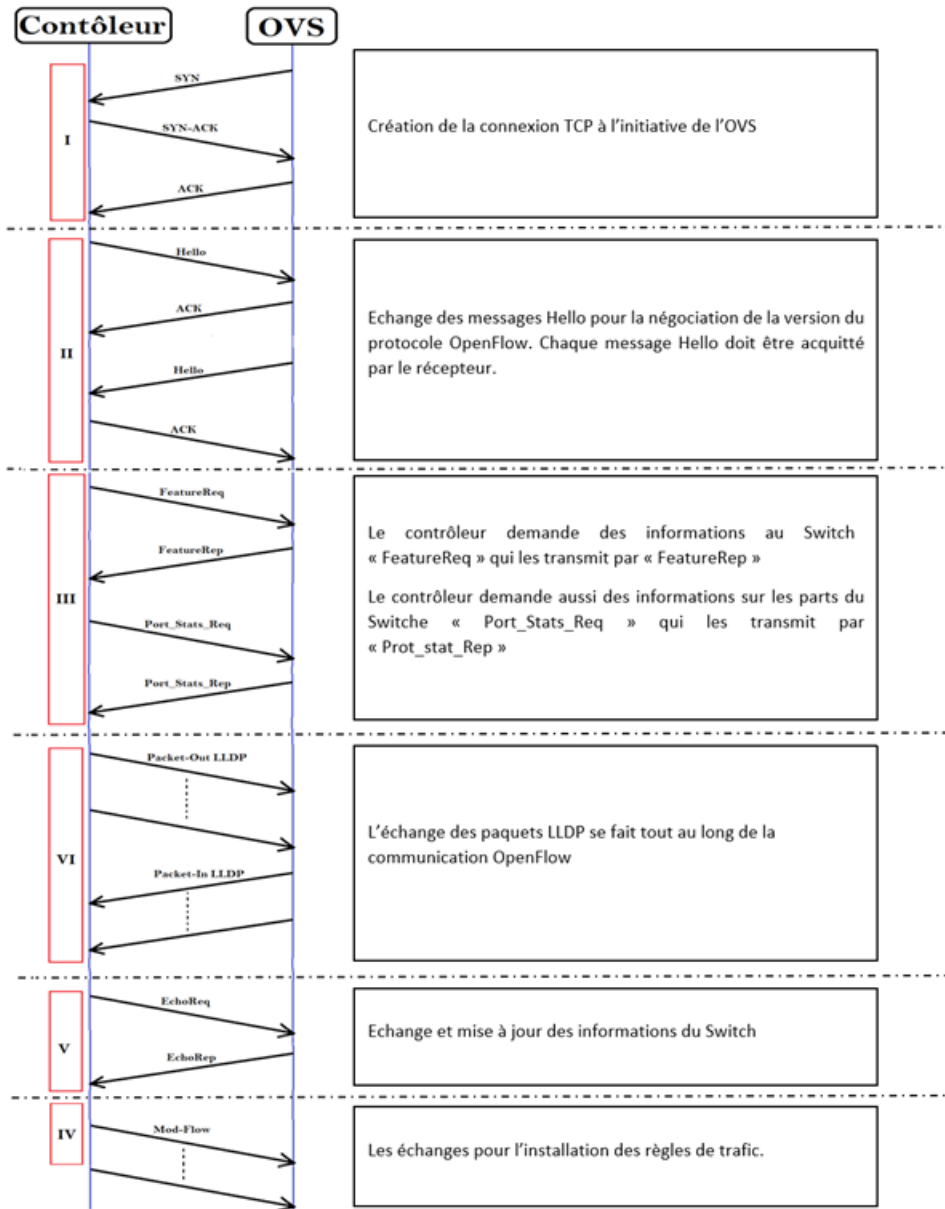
Contôleur

OVS

I

SYN

SYN-ACK

ACK

Création de la connexion TCP à l'initiative de l'OVS

II

Hello

ACK

Hello

ACK

Echange des messages Hello pour la négociation de la version du protocole OpenFlow. Chaque message Hello doit être acquitté par le récepteur.

III

FeatureReq

FeatureRep

Port_Stats_Req

Port_Stats_Rep

Le contrôleur demande des informations au Switch « FeatureReq » qui les transmit par « FeatureRep »

Le contrôleur demande aussi des informations sur les parts du Switche « Port_Stats_Req » qui les transmit par « Prot_stat_Rep »

VI

Packet-Out LLDP

Packet-In LLDP

L'échange des paquets LLDP se fait tout au long de la communication OpenFlow

V

EchoReq

EchoRep

Echange et mise à jour des informations du Switch

IV

Mod-Flow

Les échanges pour l'installation des règles de trafic.